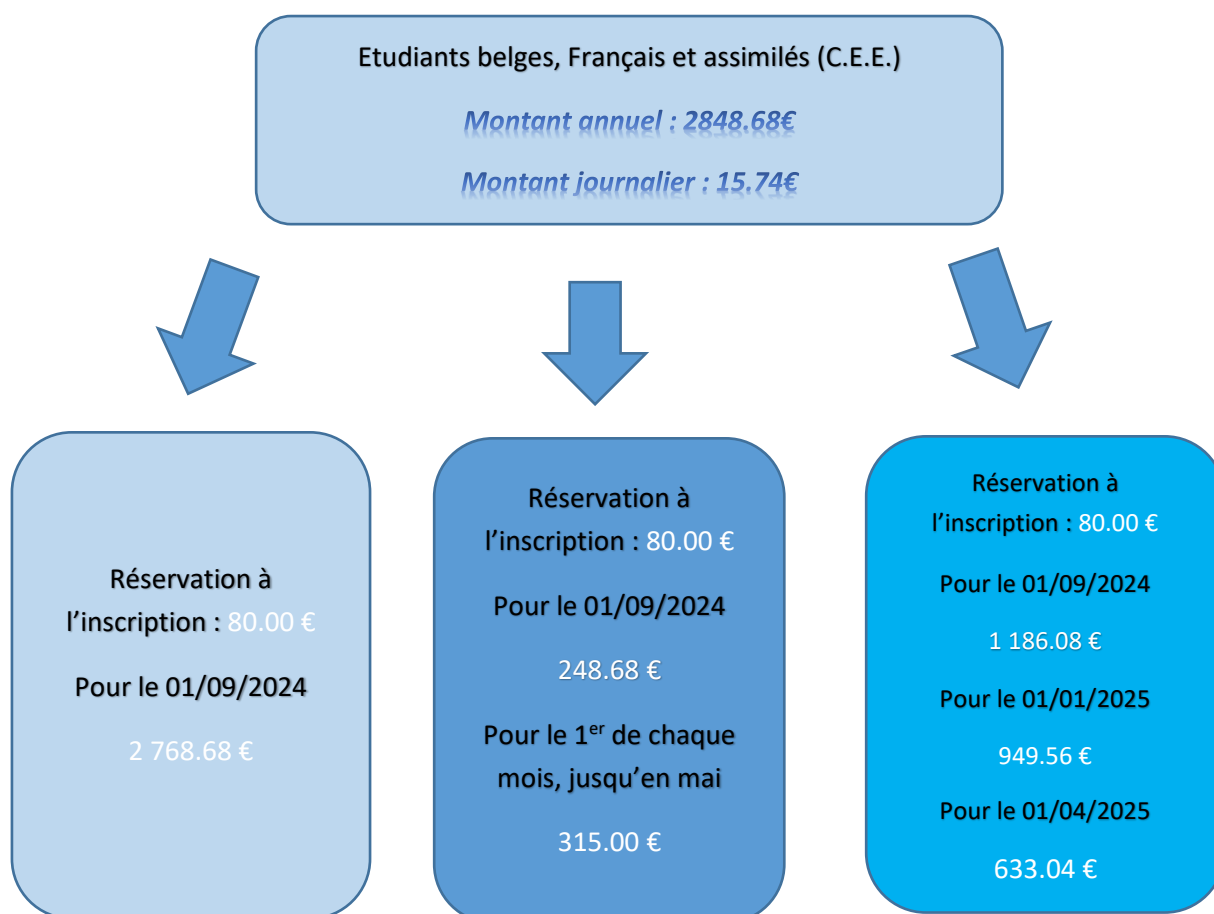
Etudiants belges, Français et assimilés (C.E.E.)

Montant annuel : 2848.68€

Montant journalier : 15.74€

Réservation à l'inscription : 80.00 €

Pour le 01/09/2024

2 768.68 €

Réservation à l'inscription : 80.00 €

Pour le 01/09/2024

248.68 €

Pour le 1$^{er}$ de chaque mois, jusqu'en mai

315.00 €

Réservation à l'inscription : 80.00 €

Pour le 01/09/2024

1 186.08 €

Pour le 01/01/2025

949.56 €

Pour le 01/04/2025

633.04 €